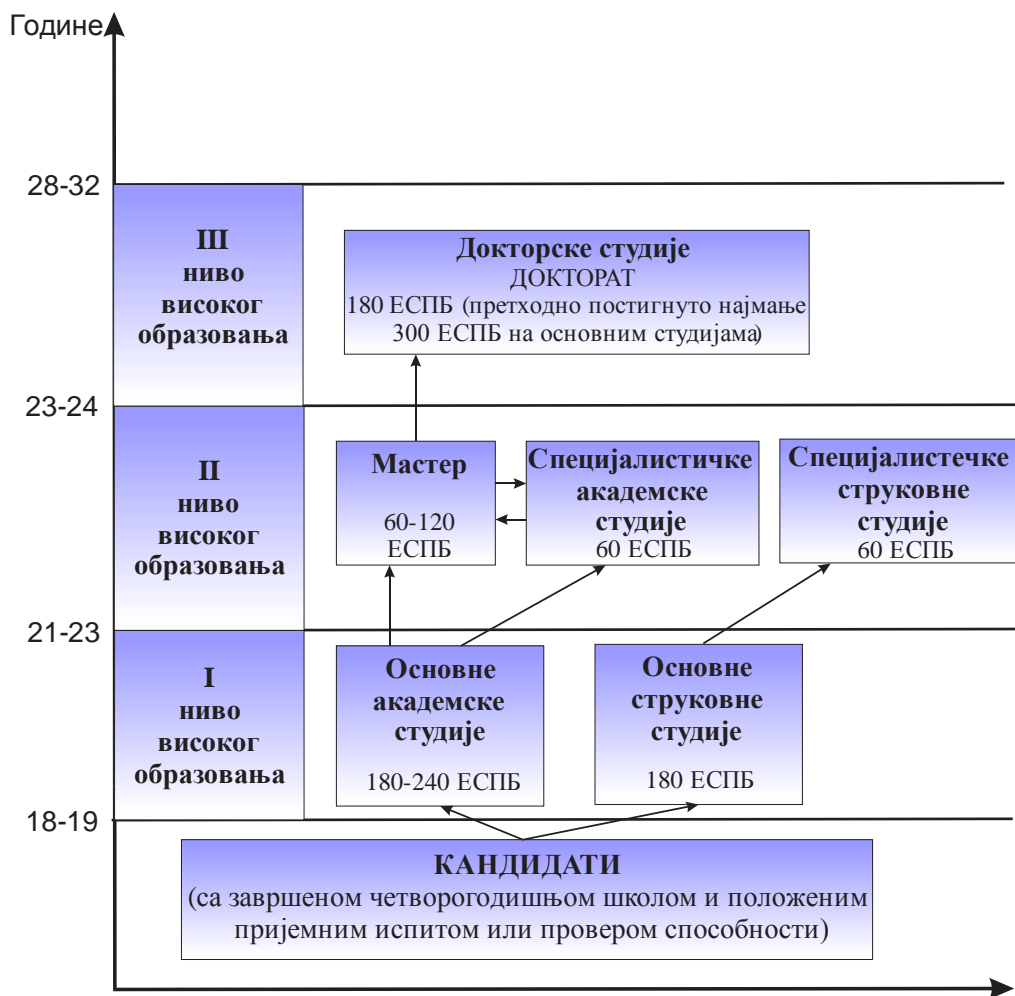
Године

28-32

III ниво високог образовања

Докторске студије
ДОКТОРАТ
180 ЕСПБ (претходно постигнуто најмање 300 ЕСПБ на основним студијама)

23-24

II ниво високог образовања

Мастер
60-120 ЕСПБ

Специјалистичке академске студије
60 ЕСПБ

Специјалистечке струковне студије
60 ЕСПБ

21-23

I ниво високог образовања

Основне академске студије
180-240 ЕСПБ

Основне струковне студије
180 ЕСПБ

18-19

КАНДИДАТИ
(са завршеном четворогодишњом школом и положеним пријемним испитом или провером способности)